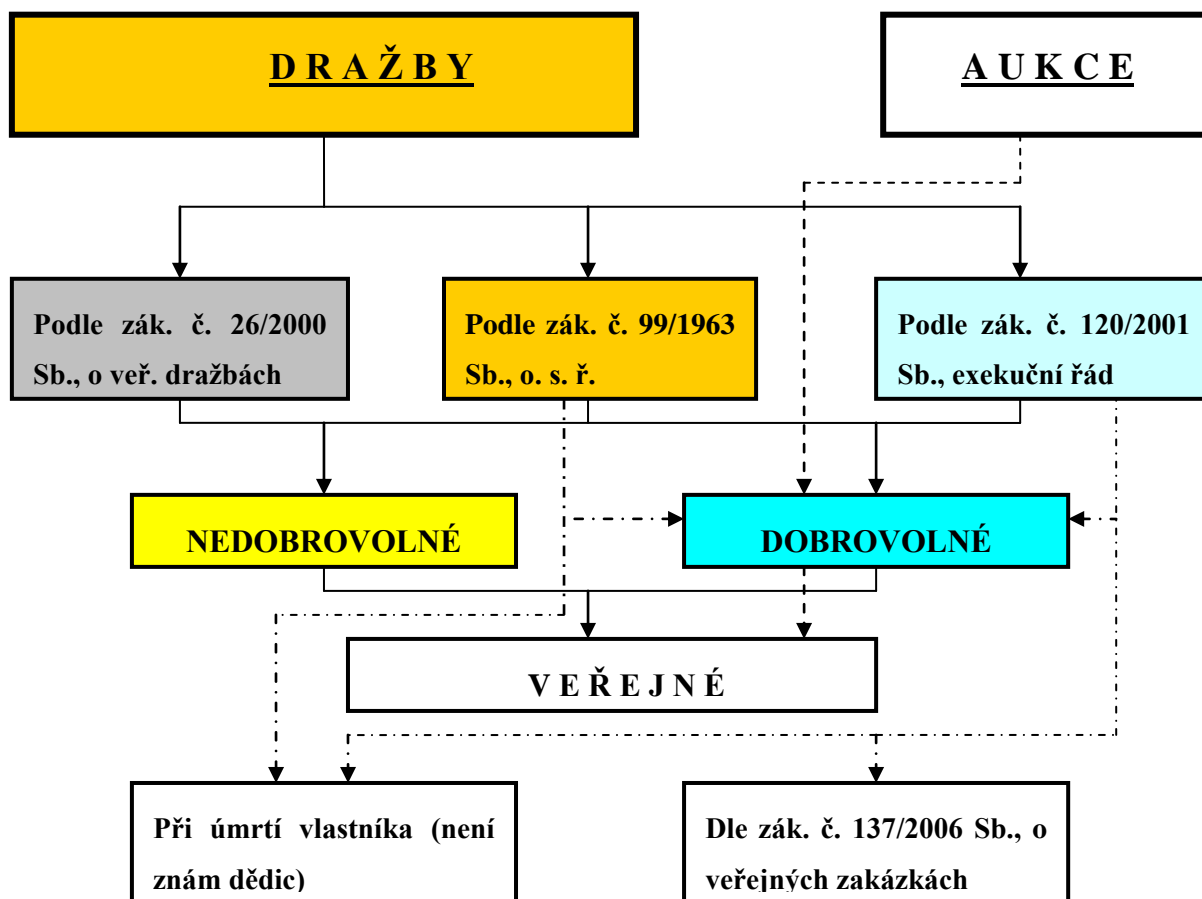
D R A Ž B Y

A U K C E

Podle zák. č. 26/2000 Sb., o veř. dražbách

Podle zák. č. 99/1963 Sb., o. s. ř.

Podle zák. č. 120/2001 Sb., exekuční řád

NEDOBROVOLNÉ

DOBROVOLNÉ

V E Ř E J N É

Při úmrtí vlastníka (není znám dědic)

Dle zák. č. 137/2006 Sb., o veřejných zakázkách